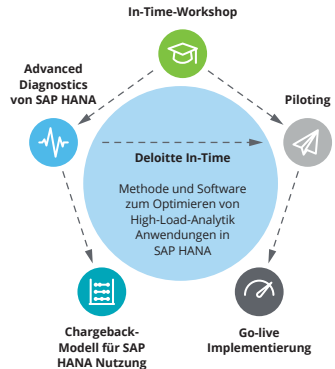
In-Time-Workshop

Advanced Diagnostics von SAP HANA

Piloting

Deloitte In-Time

Methode und Software zum Optimieren von High-Load-Analytik Anwendungen in SAP HANA

Chargeback-Modell für SAP HANA Nutzung

Go-live Implementierung